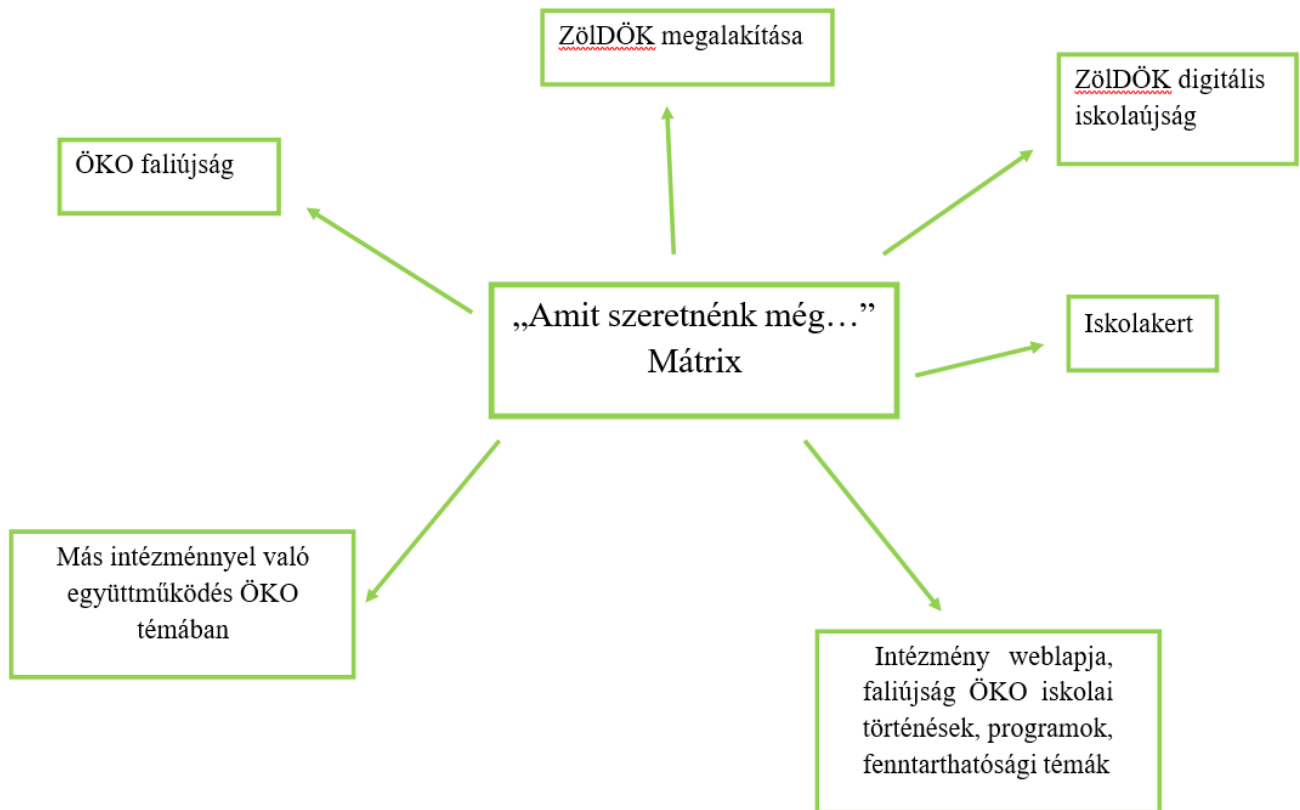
ZölDÖK megalakítása

ZölDÖK digitális iskolaújság

ÖKO faliújság

„Amit szeretnénk még…” Mátrix

Iskolakert

Más intézménnyel való együttműködés ÖKO témában

Intézmény weblapja, faliújság ÖKO iskolai történések, programok, fenntarthatósági témák